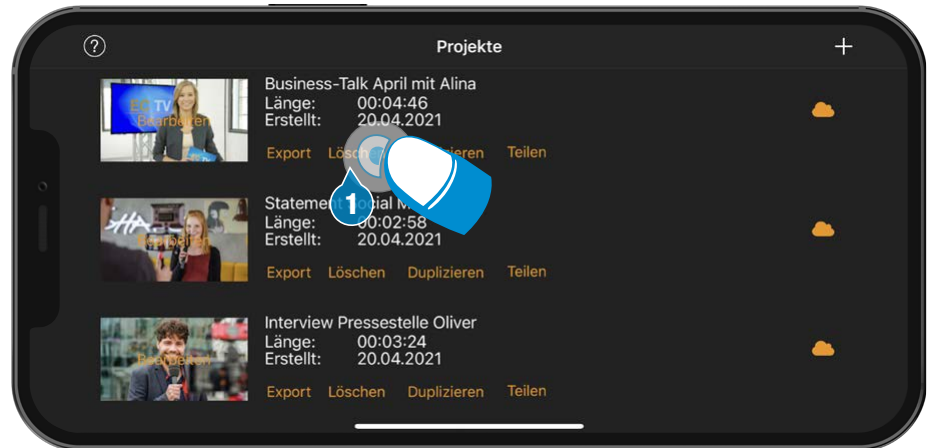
?

Projekte

+

EC TV
Bearbeiten

Business-Talk April mit Alina
Länge: 00:04:46
Erstellt: 20.04.2021

Export Lösch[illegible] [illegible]zieren Teilen

1

Bearbeiten

Statement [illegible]ocial M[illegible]
Länge: 00:02:58
Erstellt: 20.04.2021

Export Löschen Duplizieren Teilen

Bearbeiten

Interview Pressestelle Oliver
Länge: 00:03:24
Erstellt: 20.04.2021

Export Löschen Duplizieren Teilen